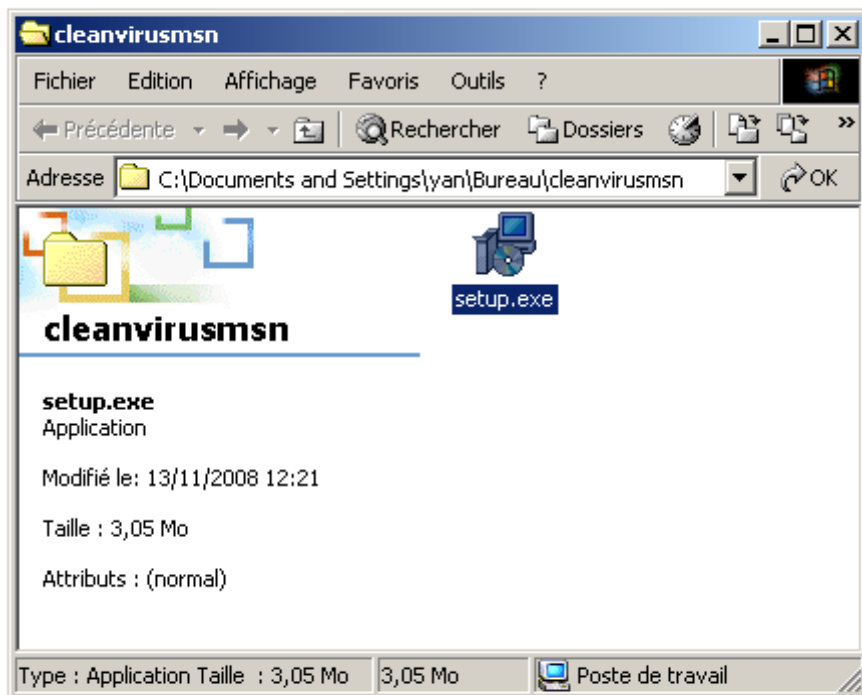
cleanvirusmsn

Fichier Edition Affichage Favoris Outils ?

Précédente Rechercher Dossiers

Adresse C:\Documents and Settings\yan\Bureau\cleanvirusmsn OK

setup.exe

cleanvirusmsn

setup.exe
Application

Modifié le: 13/11/2008 12:21

Taille : 3,05 Mo

Attributs : (normal)

Type : Application Taille : 3,05 Mo | 3,05 Mo | Poste de travail